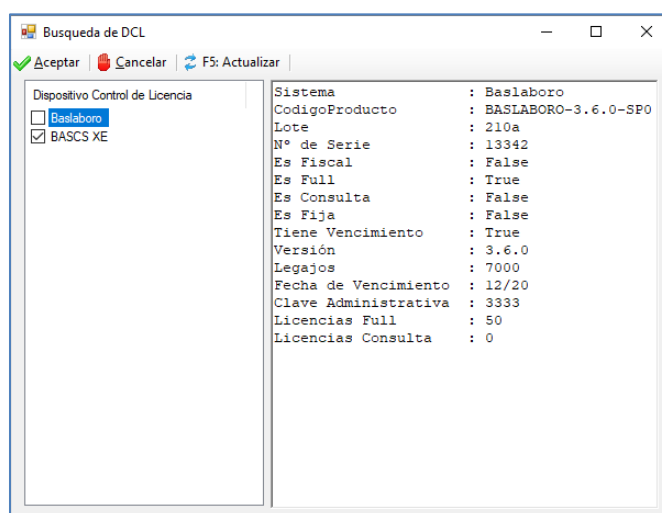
Busqueda de DCL

Aceptar | Cancelar | F5: Actualizar

Dispositivo Control de Licencia
Baslaboro
BASCS XE

| | |
|---|---|
| Sistema | : Baslaboro |
| CodigoProducto | : BASLABORO-3.6.0-SP0 |
| Lote | : 210a |
| Nº de Serie | : 13342 |
| Es Fiscal | : False |
| Es Full | : True |
| Es Consulta | : False |
| Es Fija | : False |
| Tiene Vencimiento | : True |
| Versión | : 3.6.0 |
| Legajos | : 7000 |
| Fecha de Vencimiento | : 12/20 |
| Clave Administrativa | : 3333 |
| Licencias Full | : 50 |
| Licencias Consulta | : 0 |